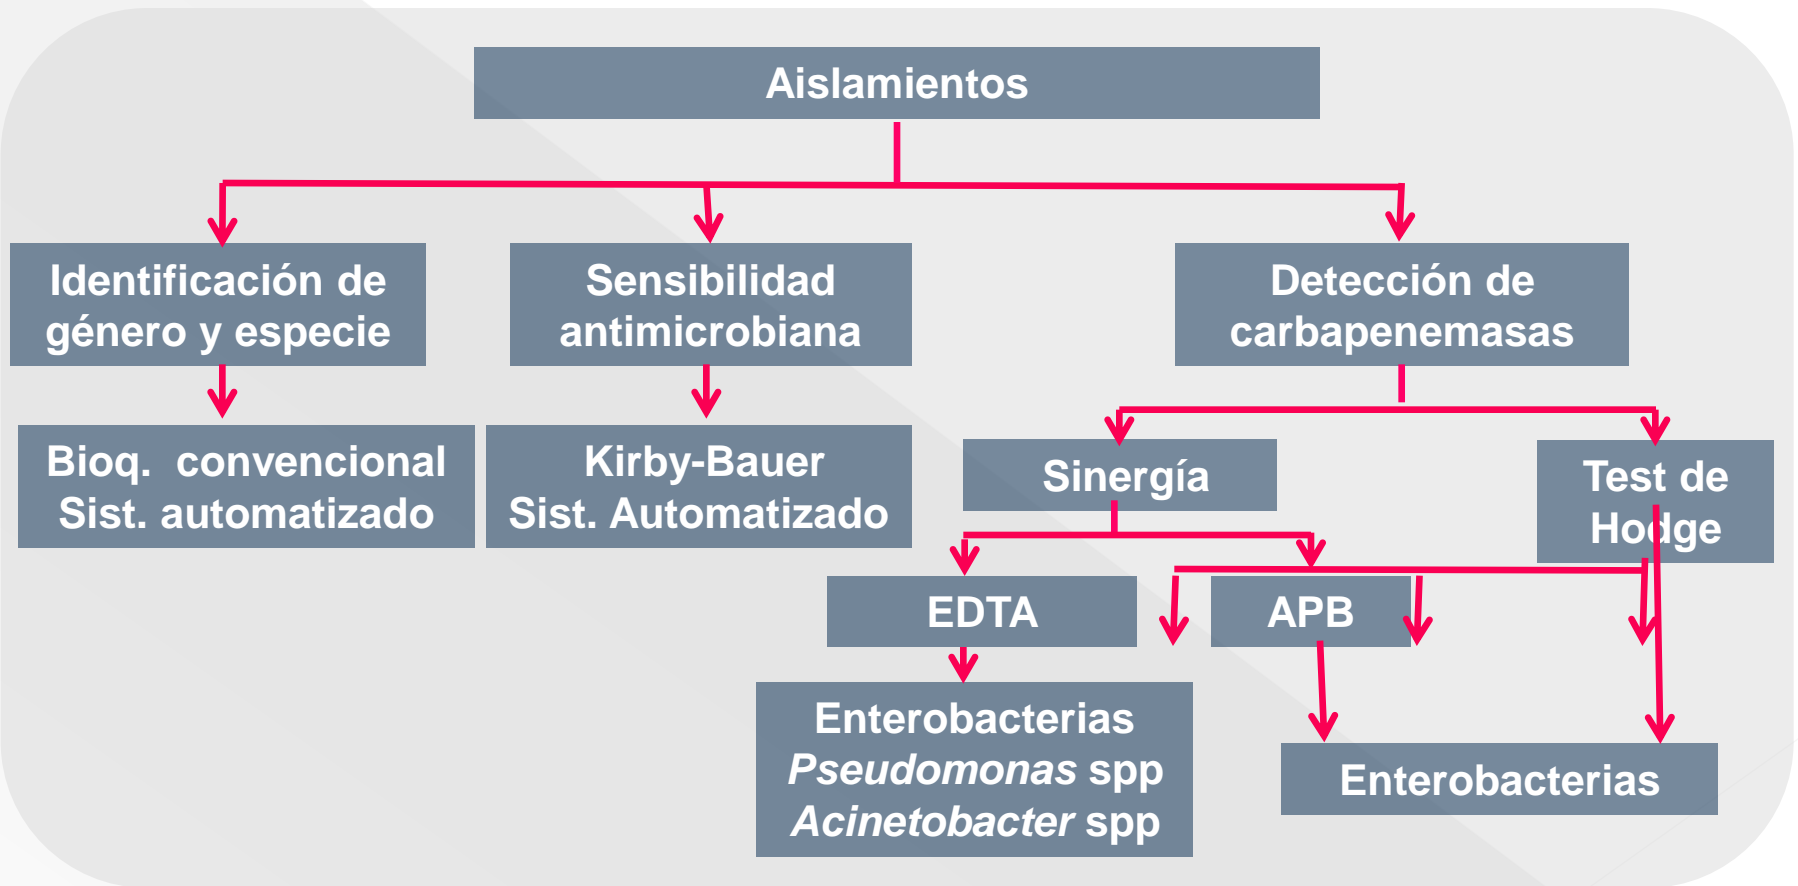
Aislamientos

Identificación de género y especie

Sensibilidad antimicrobiana

Detección de carbapenemasas

Bioq. convencional
Sist. automatizado

Kirby-Bauer
Sist. Automatizado

Sinergía

Test de Hodge

EDTA

APB

Enterobacterias
*Pseudomonas* spp
*Acinetobacter* spp

Enterobacterias